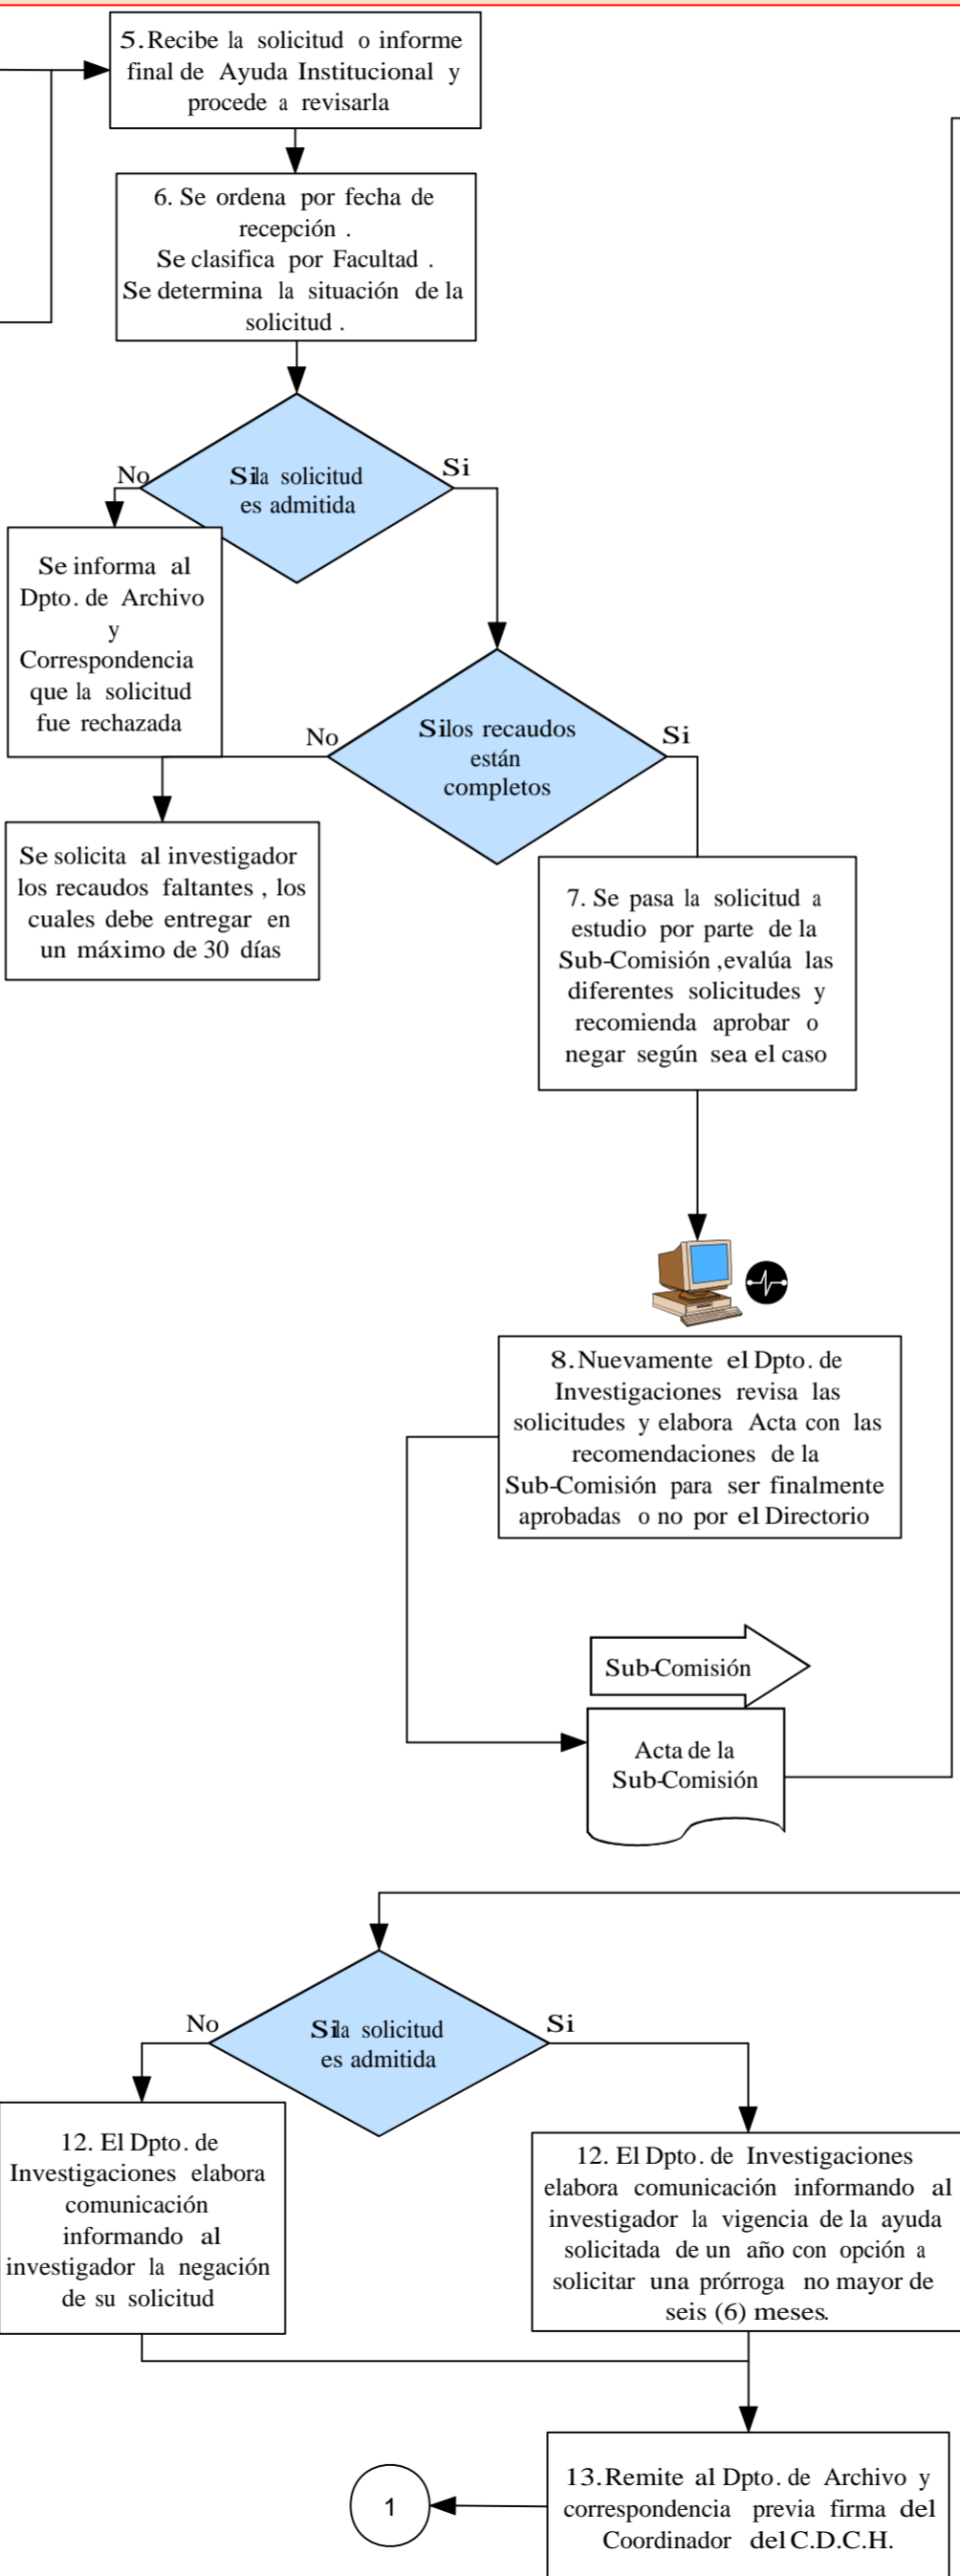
5. Recibe la solicitud o informe final de Ayuda Institucional y procede a revisarla

6. Se ordena por fecha de recepción.
Se clasifica por Facultad.
Se determina la situación de la solicitud.

Si la solicitud es admitida

No

Si

Se informa al Dpto. de Archivo y Correspondencia que la solicitud fue rechazada

Si los recaudos están completos

No

Si

Se solicita al investigador los recaudos faltantes, los cuales debe entregar en un máximo de 30 días

7. Se pasa la solicitud a estudio por parte de la Sub-Comisión, evalúa las diferentes solicitudes y recomienda aprobar o negar según sea el caso

8. Nuevamente el Dpto. de Investigaciones revisa las solicitudes y elabora Acta con las recomendaciones de la Sub-Comisión para ser finalmente aprobadas o no por el Directorio

Sub-Comisión

Acta de la Sub-Comisión

Si la solicitud es admitida

No

Si

12. El Dpto. de Investigaciones elabora comunicación informando al investigador la negación de su solicitud

12. El Dpto. de Investigaciones elabora comunicación informando al investigador la vigencia de la ayuda solicitada de un año con opción a solicitar una prórroga no mayor de seis (6) meses.

13. Remite al Dpto. de Archivo y correspondencia previa firma del Coordinador del C.D.C.H.

1